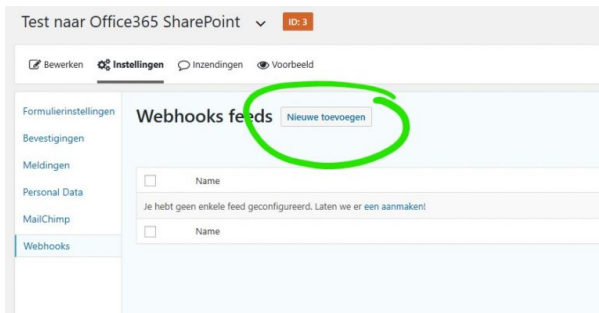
Test naar Office365 SharePoint ID: 3

Bewerken Instellingen Inzendingen Voorbeeld

Formulierinstellingen
Bevestigingen
Meldingen
Personal Data
MailChimp
Webhooks

Webhooks feeds Nieuwe toevoegen

| | Name |
|---|---|
| Je hebt geen enkele feed geconfigureerd. Laten we er een aanmaken! | |
| | Name |